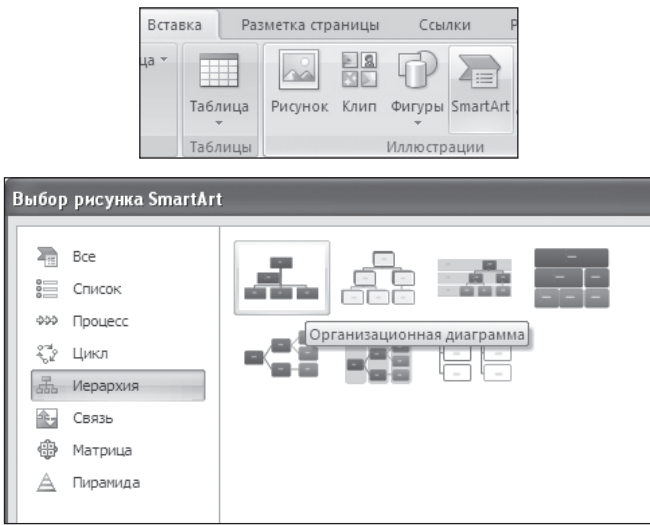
Вставка | Разметка страницы | Ссылки

ца

Таблица

Рисунок Клип Фигуры SmartArt

Таблицы

Иллюстрации

Выбор рисунка SmartArt

Все
Список
Процесс
Цикл
Иерархия
Связь
Матрица
Пирамида

Организационная диаграмма